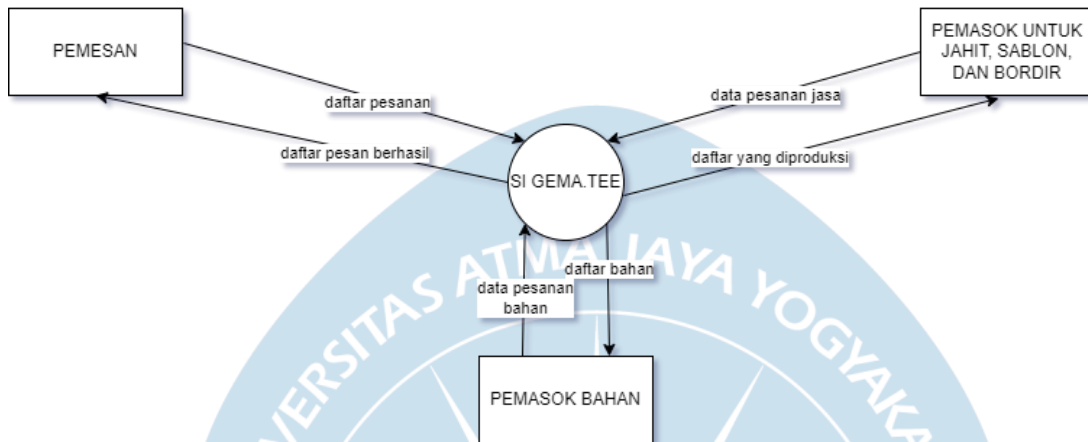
PEMESAN

PEMASOK UNTUK JAHIT, SABLON, DAN BORDIR

daftar pesanan

data pesanan jasa

daftar pesan berhasil

daftar yang diproduksi

SI GEMA.TEE

daftar bahan

data pesanan bahan

PEMASOK BAHAN

VERSITAS ATMA JAYA YOGYAKA